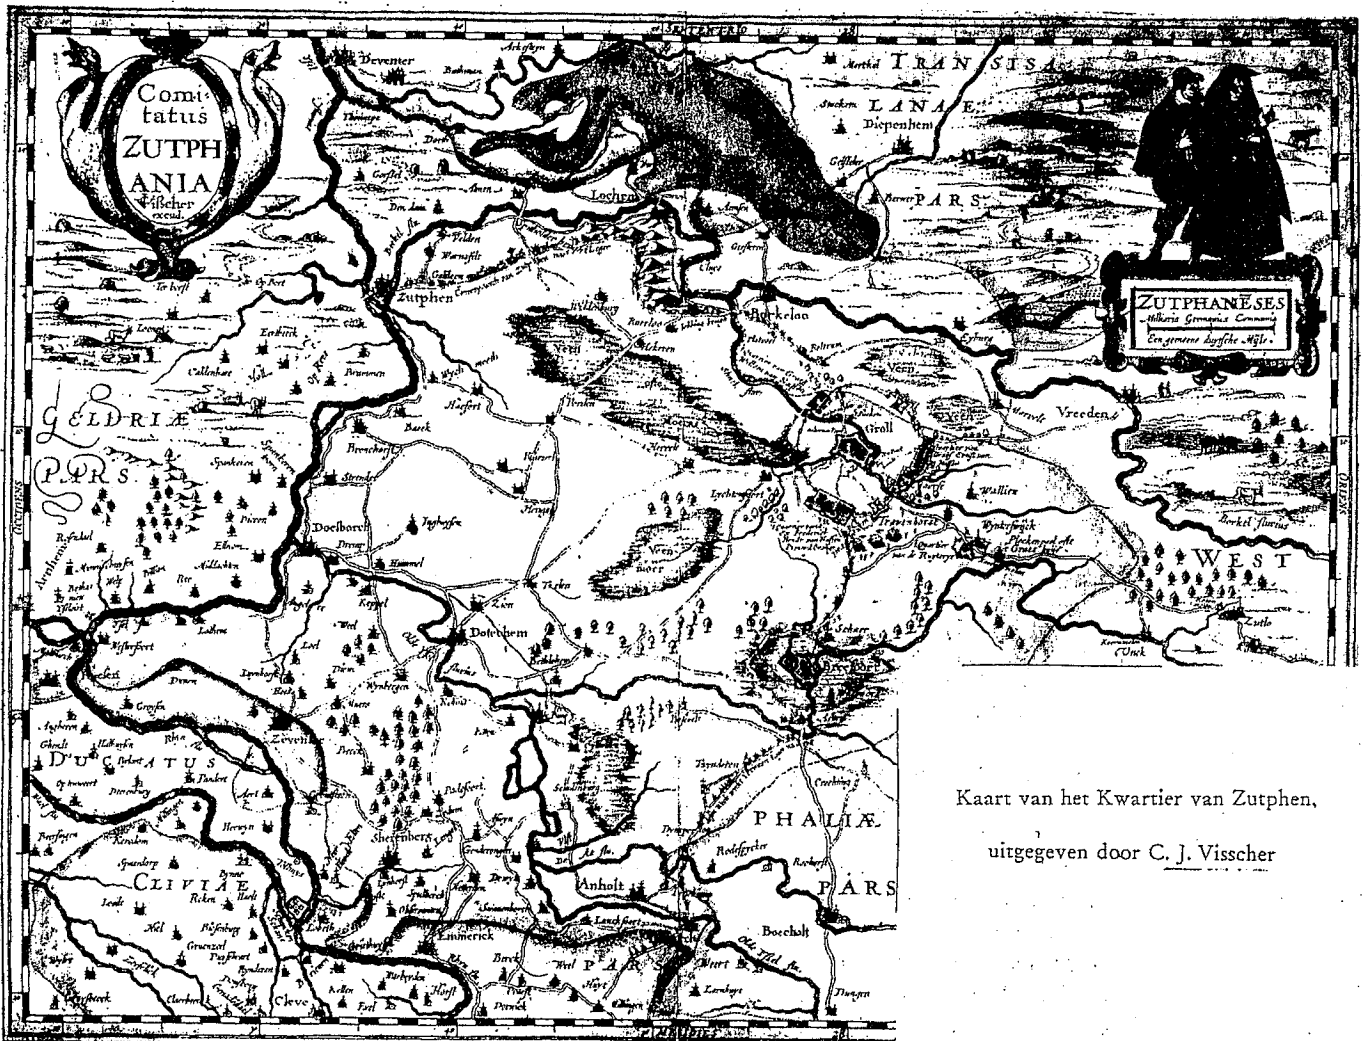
Comitatus ZUTPHANIA
Visscher excud.

ZUTPHANESES
Militaris Germanici Communis
Een gemeene duytsche Wijse

Deventer
TRANSISALANAE PARS
Diepenheim
Lochem
Zutphen
Borkelo
GELDRIAE PARS
Groll
Vreeden
Doesborch
Doetechem
WEST
PHALIAE PARS
DUCATUS CLIVIAE
Zevenaer
Sheerenberg
Anholt
Bocholt
Emmerick
Cleve
Bredevoort
Lochem
Veen

Kaart van het Kwartier van Zutphen, uitgegeven door C. J. Visscher